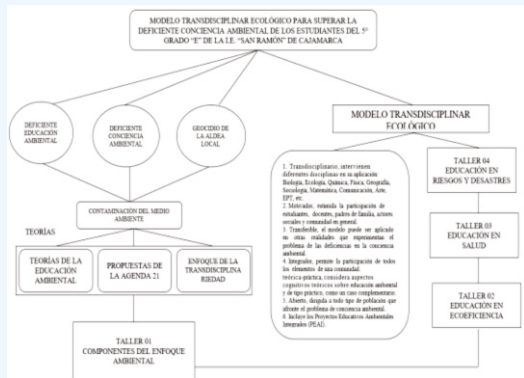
MODELO TRANSDISCIPLINAR ECOLÓGICO PARA SUPERAR LA DEFICIENTE CONCIENCIA AMBIENTAL DE LOS ESTUDIANTES DEL 5° GRADO "E" DE LA I.E. "SAN RAMÓN" DE CAJAMARCA

DEFICIENTE EDUCACIÓN AMBIENTAL

DEFICIENTE CONCIENCIA AMBIENTAL

GEOCIDIO DE LA ALDEA LOCAL

MODELO TRANSDISCIPLINAR ECOLÓGICO

CONTAMINACIÓN DEL MEDIO AMBIENTE

TEORÍAS

TEORÍAS DE LA EDUCACIÓN AMBIENTAL

PROPUESTAS DE LA AGENDA 21

ENFOQUE DE LA TRANSDISCIPLINA RIEDAD

1. Transdisciplinario, intervienen diferentes disciplinas en su aplicación Biología, Ecología, Química, Física, Geografía, Sociología, Matemática, Comunicación, Arte, EPT, etc.
2. Motivador, reúnida la participación de estudiantes, docentes, padres de familia, actores sociales y comunidad en general.
3. Transferible, el modelo puede ser aplicado en otras realidades que experimentan el problema de las deficiencias en la conciencia ambiental.
4. Integrador, permite la participación de todos los elementos de una comunidad.
teórico práctica, considera aspectos cognitivos teóricos sobre educación ambiental y de tipo práctico, como un caso complementario.
5. Abierto, dirigido a todo tipo de población que afronte el problema de conciencia ambiental.
6. Incluye los Proyectos Educativos Ambientales Integrados (PEAI).

TALLER 04 EDUCACIÓN EN RIESGOS Y DESASTRES

TALLER 03 EDUCACIÓN EN SALUD

TALLER 02 EDUCACIÓN EN ECOEFICIENCIA

TALLER 01 COMPONENTES DEL ENFOQUE AMBIENTAL